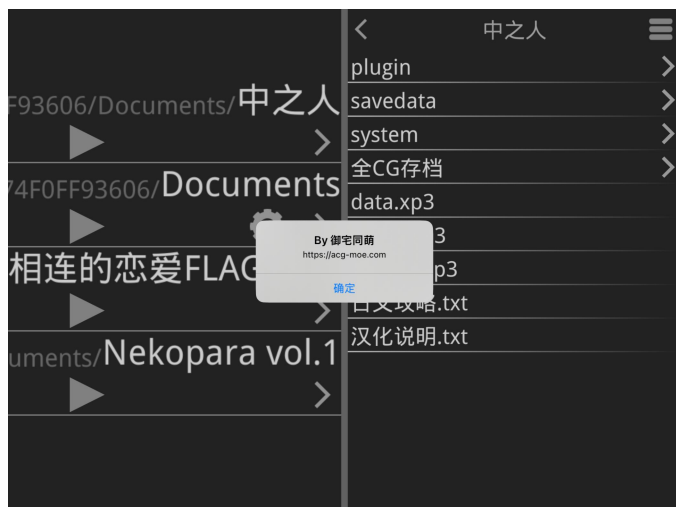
F93606/Documents/中之人

74F0FF93606/Documents

相连的恋爱FLAG

uments/Nekopara vol.1

中之人

plugin

savedata

system

全CG存档

data.xp3

3

p3

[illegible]攻略.txt

汉化说明.txt

By 御宅同萌

https://acg-moe.com

确定